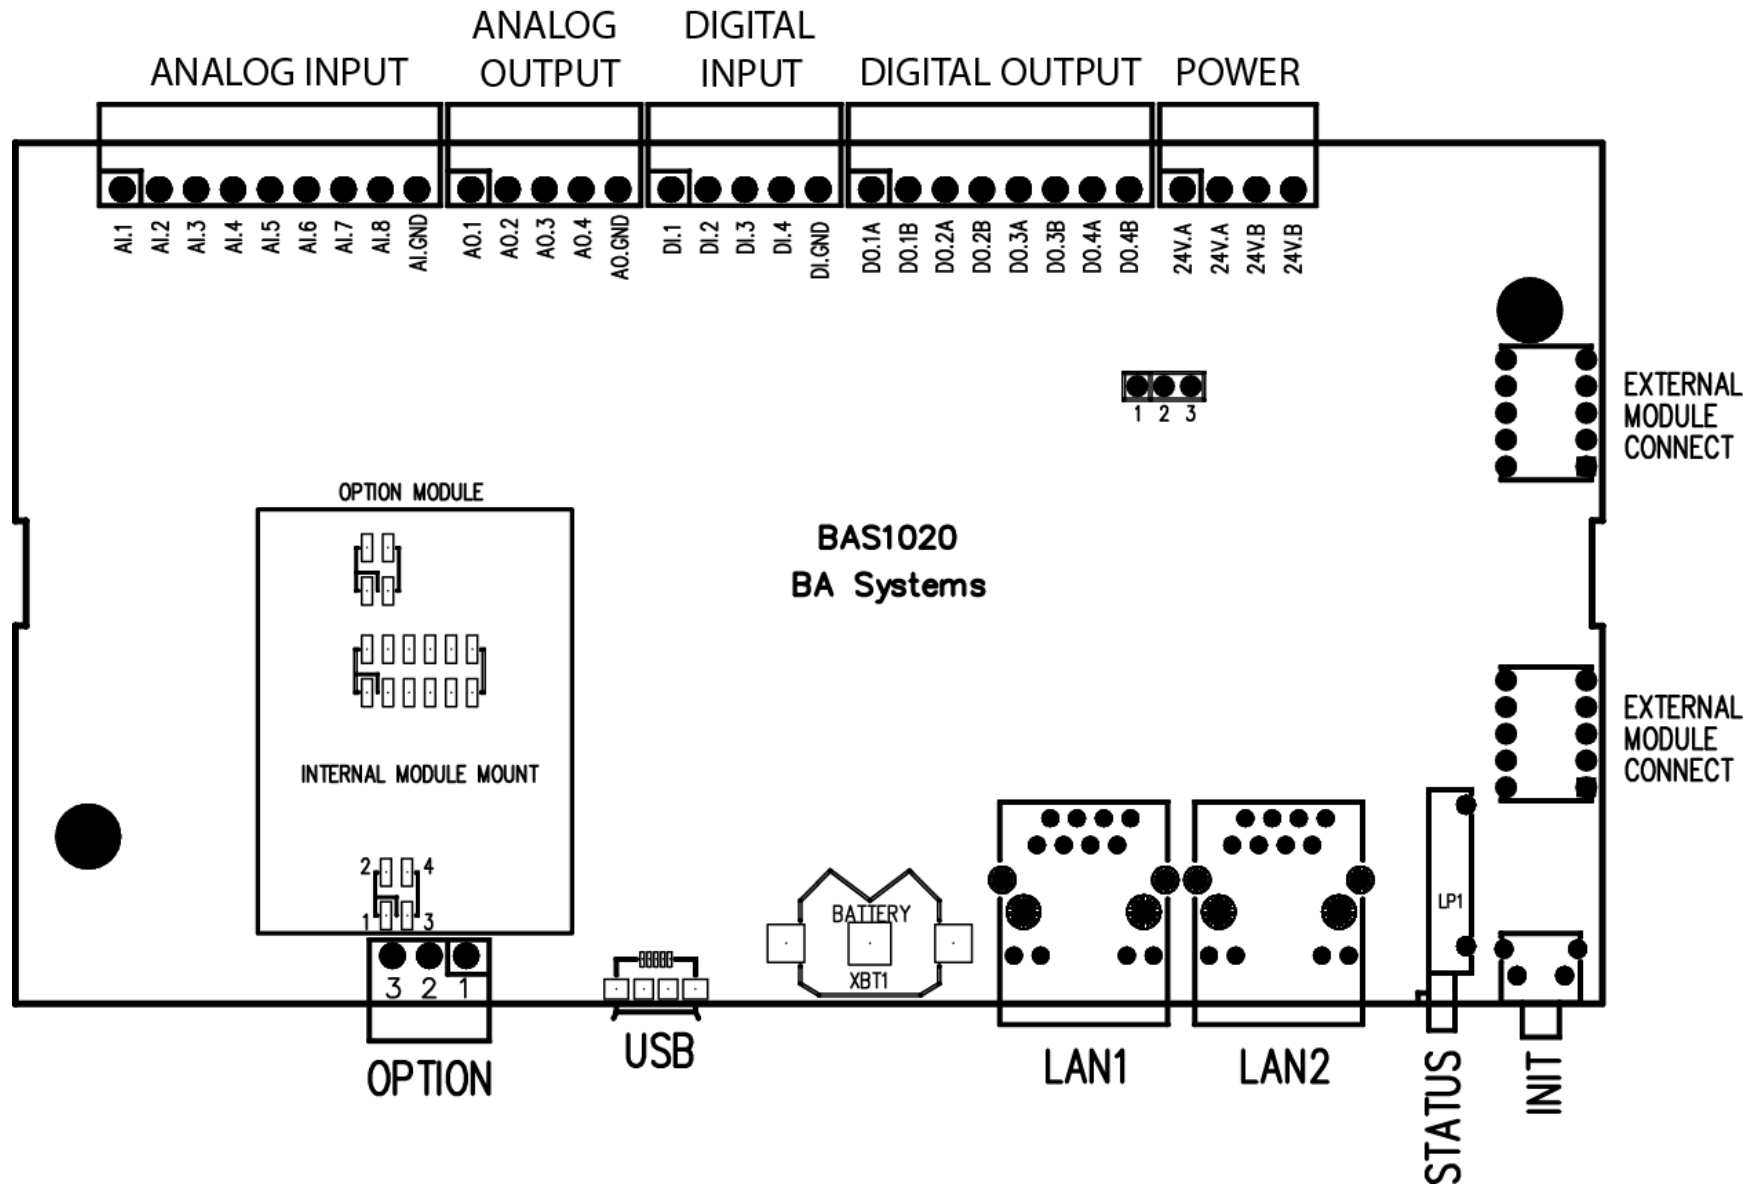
ANALOG INPUT
ANALOG OUTPUT
DIGITAL INPUT
DIGITAL OUTPUT
POWER

AI.1 AI.2 AI.3 AI.4 AI.5 AI.6 AI.7 AI.8 AI.GND
AO.1 AO.2 AO.3 AO.4 AO.GND
DI.1 DI.2 DI.3 DI.4 DI.GND
DO.1A DO.1B DO.2A DO.2B DO.3A DO.3B DO.4A DO.4B
24V.A 24V.A 24V.B 24V.B

1 2 3

EXTERNAL MODULE CONNECT

OPTION MODULE

BAS1020
BA Systems

INTERNAL MODULE MOUNT

EXTERNAL MODULE CONNECT

2 4
1 3

3 2 1

BATTERY
XBT1

LP1

OPTION
USB
LAN1
LAN2
STATUS
INIT